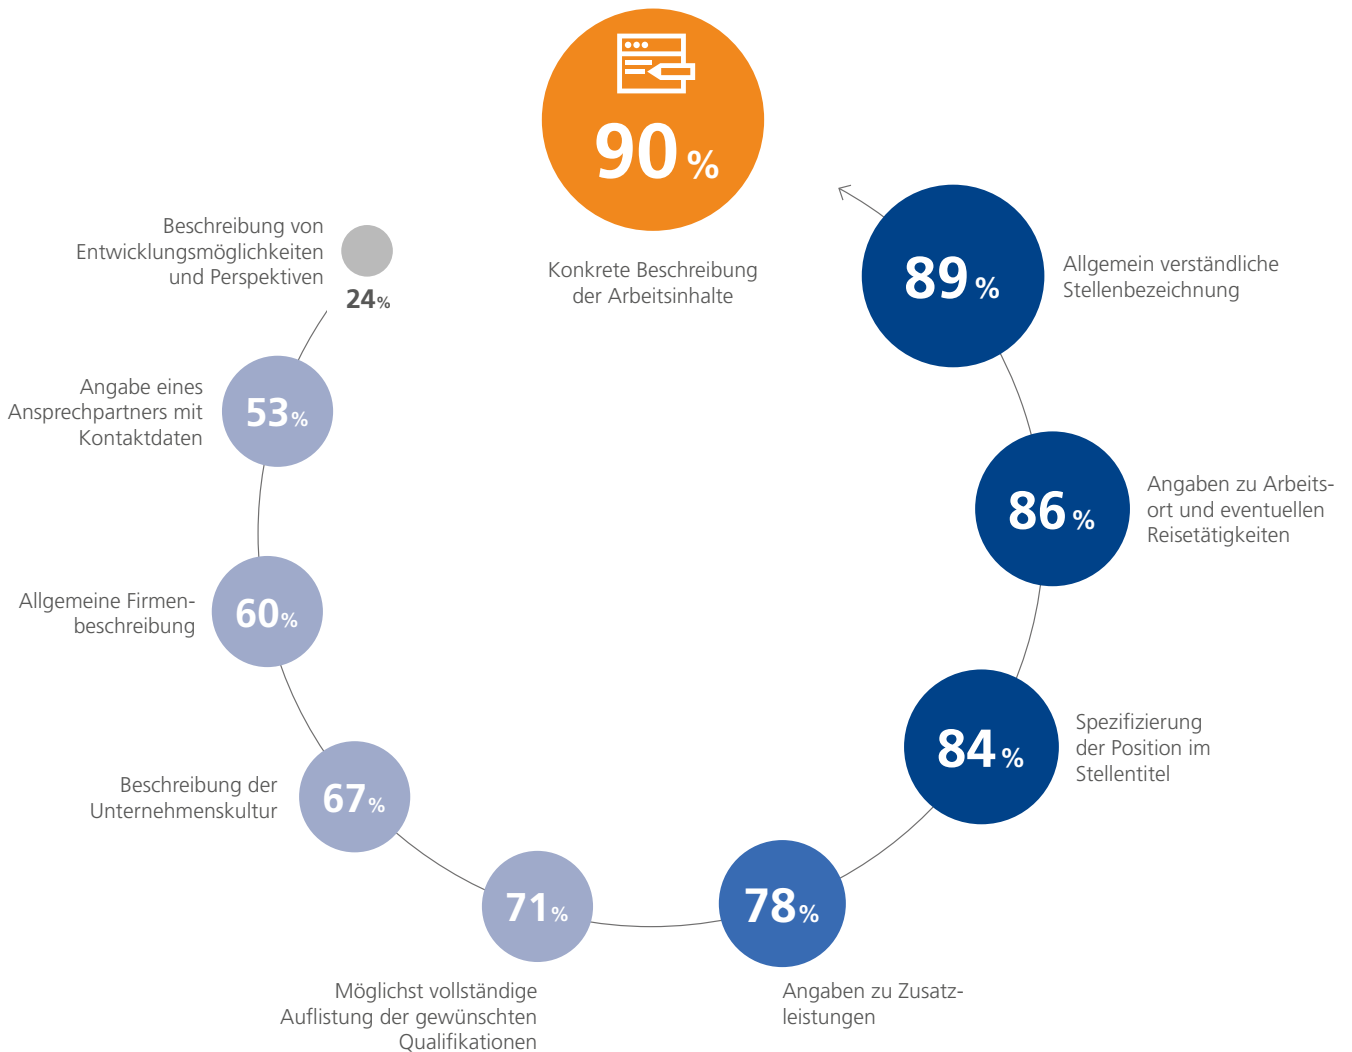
90 %

Konkrete Beschreibung der Arbeitsinhalte

89 %

Allgemein verständliche Stellenbezeichnung

86 %

Angaben zu Arbeitsort und eventuellen Reisetätigkeiten

84 %

Spezifizierung der Position im Stellentitel

78 %

Angaben zu Zusatzleistungen

71 %

Möglichst vollständige Auflistung der gewünschten Qualifikationen

67 %

Beschreibung der Unternehmenskultur

60 %

Allgemeine Firmenbeschreibung

53 %

Angabe eines Ansprechpartners mit Kontaktdaten

24 %

Beschreibung von Entwicklungsmöglichkeiten und Perspektiven